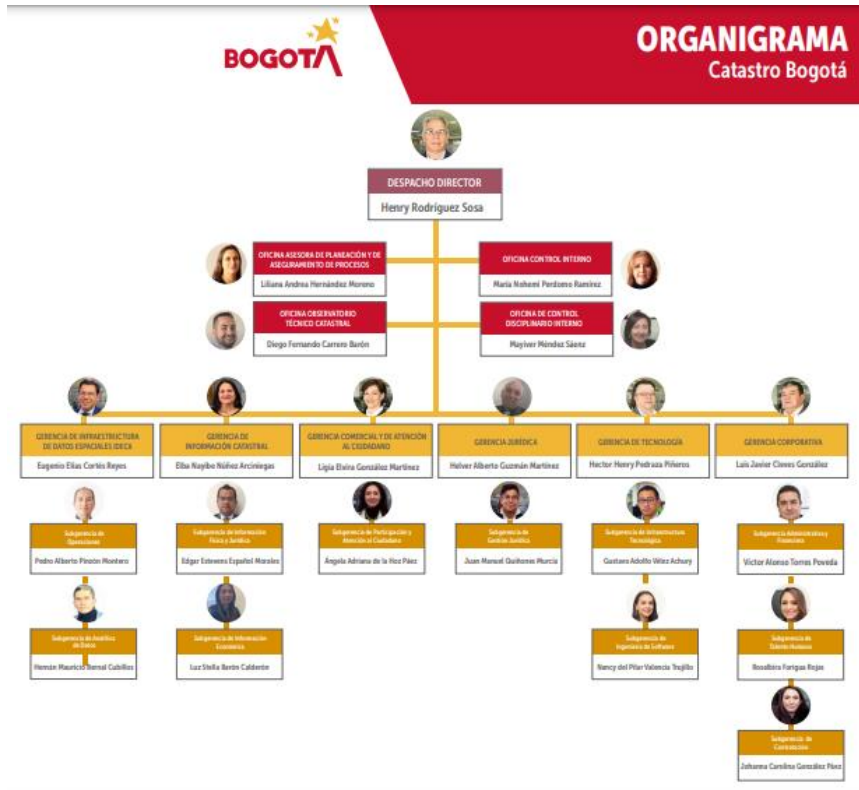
BOGOTA

ORGANIGRAMA
Catastro Bogotá

DESPACHO DIRECTOR
Henry Rodríguez Sosa

OFICINA ASESORA DE PLANEACIÓN Y DE ASEGURAMIENTO DE PROCESOS
Liliana Andrea Hernández Moreno

OFICINA CONTROL INTERNO
María Nohemí Perdomo Ramírez

OFICINA OBSERVATORIO TÉCNICO CATASTRAL
Diego Fernando Carrero Barón

OFICINA DE CONTROL DISCIPLINARIO INTERNO
Mayiver Méndez Sáenz

GERENCIA DE INFRAESTRUCTURA DE DATOS ESPACIALES IDECA
Eugenio Elías Cortés Reyes

GERENCIA DE INFORMACIÓN CATASTRAL
Elba Nayibe Núñez Arciniegas

GERENCIA COMERCIAL Y DE ATENCIÓN AL CIUDADANO
Ligia Elvira González Martínez

GERENCIA JURÍDICA
Helver Alberto Guzmán Martínez

GERENCIA DE TECNOLOGÍA
Hector Henry Pedraza Piñeros

GERENCIA CORPORATIVA
Luis Javier Cleves González

Subgerencia de Operaciones
Pedro Alberto Pinzón Montero

Subgerencia de Análisis de Datos
Hernán Mauricio Bernal Cubillos

Subgerencia de Información Física y Jurídica
Edgar Estevens Español Morales

Subgerencia de Información Económica
Luz Stella Barón Calderón

Subgerencia de Participación y Atención al Ciudadano
Ángela Adriana de la Hoz Páez

Subgerencia de Gestión Jurídica
Juan Manuel Quiñones Murcia

Subgerencia de Infraestructura Tecnológica
Gustavo Adolfo Vélez Achury

Subgerencia de Ingeniería de Software
Nancy del Pilar Valencia Trujillo

Subgerencia Administrativa y Financiera
Victor Alonso Torres Poveda

Subgerencia de Talento Humano
Rosalbira Forigua Rojas

Subgerencia de Contratación
Johanna Carolina González Páez